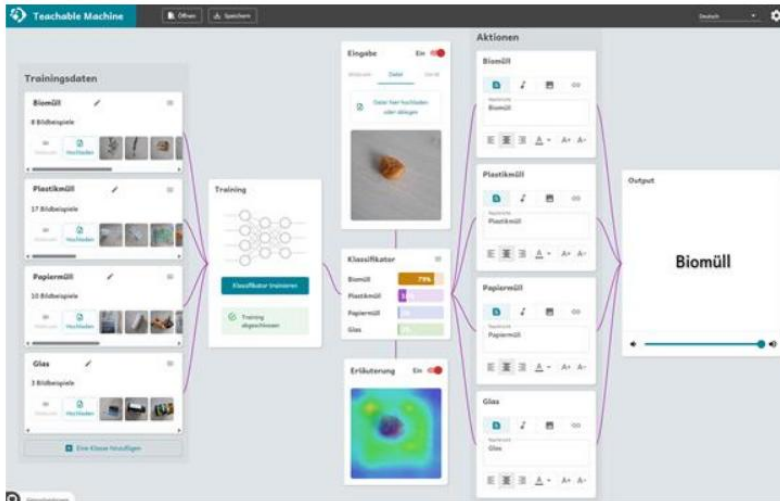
Teachable Machine
Öffnen
Speichern
Deutsch

Trainingsdaten

Biomüll
8 Bildbeispiele
Webcam
Hochladen

Plastikmüll
17 Bildbeispiele
Webcam
Hochladen

Papiermüll
10 Bildbeispiele
Webcam
Hochladen

Glas
3 Bildbeispiele
Webcam
Hochladen

Eine Klasse hinzufügen

Training
Klassifikator trainieren
Training abgeschlossen

Eingabe
Ein
Webcam
Datei
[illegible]
Datei hier hochladen oder ablegen

Klassifikator
Biomüll 79%
Plastikmüll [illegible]
Papiermüll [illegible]
Glas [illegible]

Erläuterung
Ein

Aktionen

Biomüll
Nachricht
Biomüll
A+ A-

Plastikmüll
Nachricht
Plastikmüll
A+ A-

Papiermüll
Nachricht
Papiermüll
A+ A-

Glas
Nachricht
Glas
A+ A-

Output
Biomüll

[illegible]